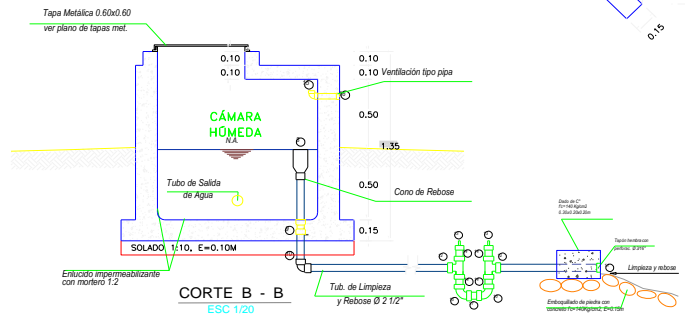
Tapa Metálica 0.60x0.60
ver plano de tapas met.

0.15

0.10
0.10

0.10
0.10 Ventilación tipo pipa

CÁMARA
HÚMEDA
N.A.

0.50

1.35

Tubo de Salida
de Agua

0.50

Cono de Rebose

0.15

SOLADO 1:10, E=0.10M

Enlucido impermeabilizante
con mortero 1:2

CORTE B - B
ESC 1/20

Tub. de Limpieza
y Rebose Ø 2 1/2"

Dado de C°
f'c=140 Kg/cm2
0.30x0.30x0.20m

Tapón hembra con
perforac. Ø 3/4"

Limpieza y rebose

Emboquillado de piedra con
concreto f'c=140Kg/cm2, E=0.15m